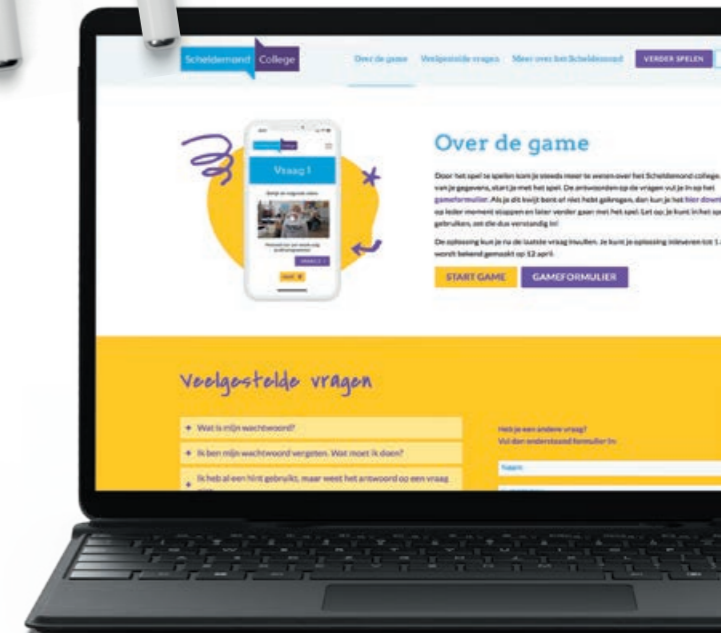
Scheldemond College

Over de game Veelgestelde vragen Meer over het Scheldemond VERDER SPELEN

Vraag 1

Over de game

Door het spel te spelen kom je steeds meer te weten over het Scheldemond college. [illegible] van je gegevens, start je met het spel. De antwoorden op de vragen vul je in op het gameformulier. Als je dit kwijt bent of niet hebt gekregen, dan kun je het hier down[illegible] op ieder moment stoppen en later verder gaan met het spel. Let op, je kunt in het sp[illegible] gebruiken, zet die dus verstandig in!

De oplossing kun je na de laatste vraag invullen. Je kunt je oplossing inleveren tot 1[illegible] wordt bekend gemaakt op 12 april.

START GAME GAMEFORMULIER

Veelgestelde vragen

+ Wat is mijn wachtwoord?

+ Ik ben mijn wachtwoord vergeten. Wat moet ik doen?

+ Ik heb al een hint gebruikt, maar weet het antwoord op een vraag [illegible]

Heb je een andere vraag?
Vul dan onderstaand formulier in.

Naam